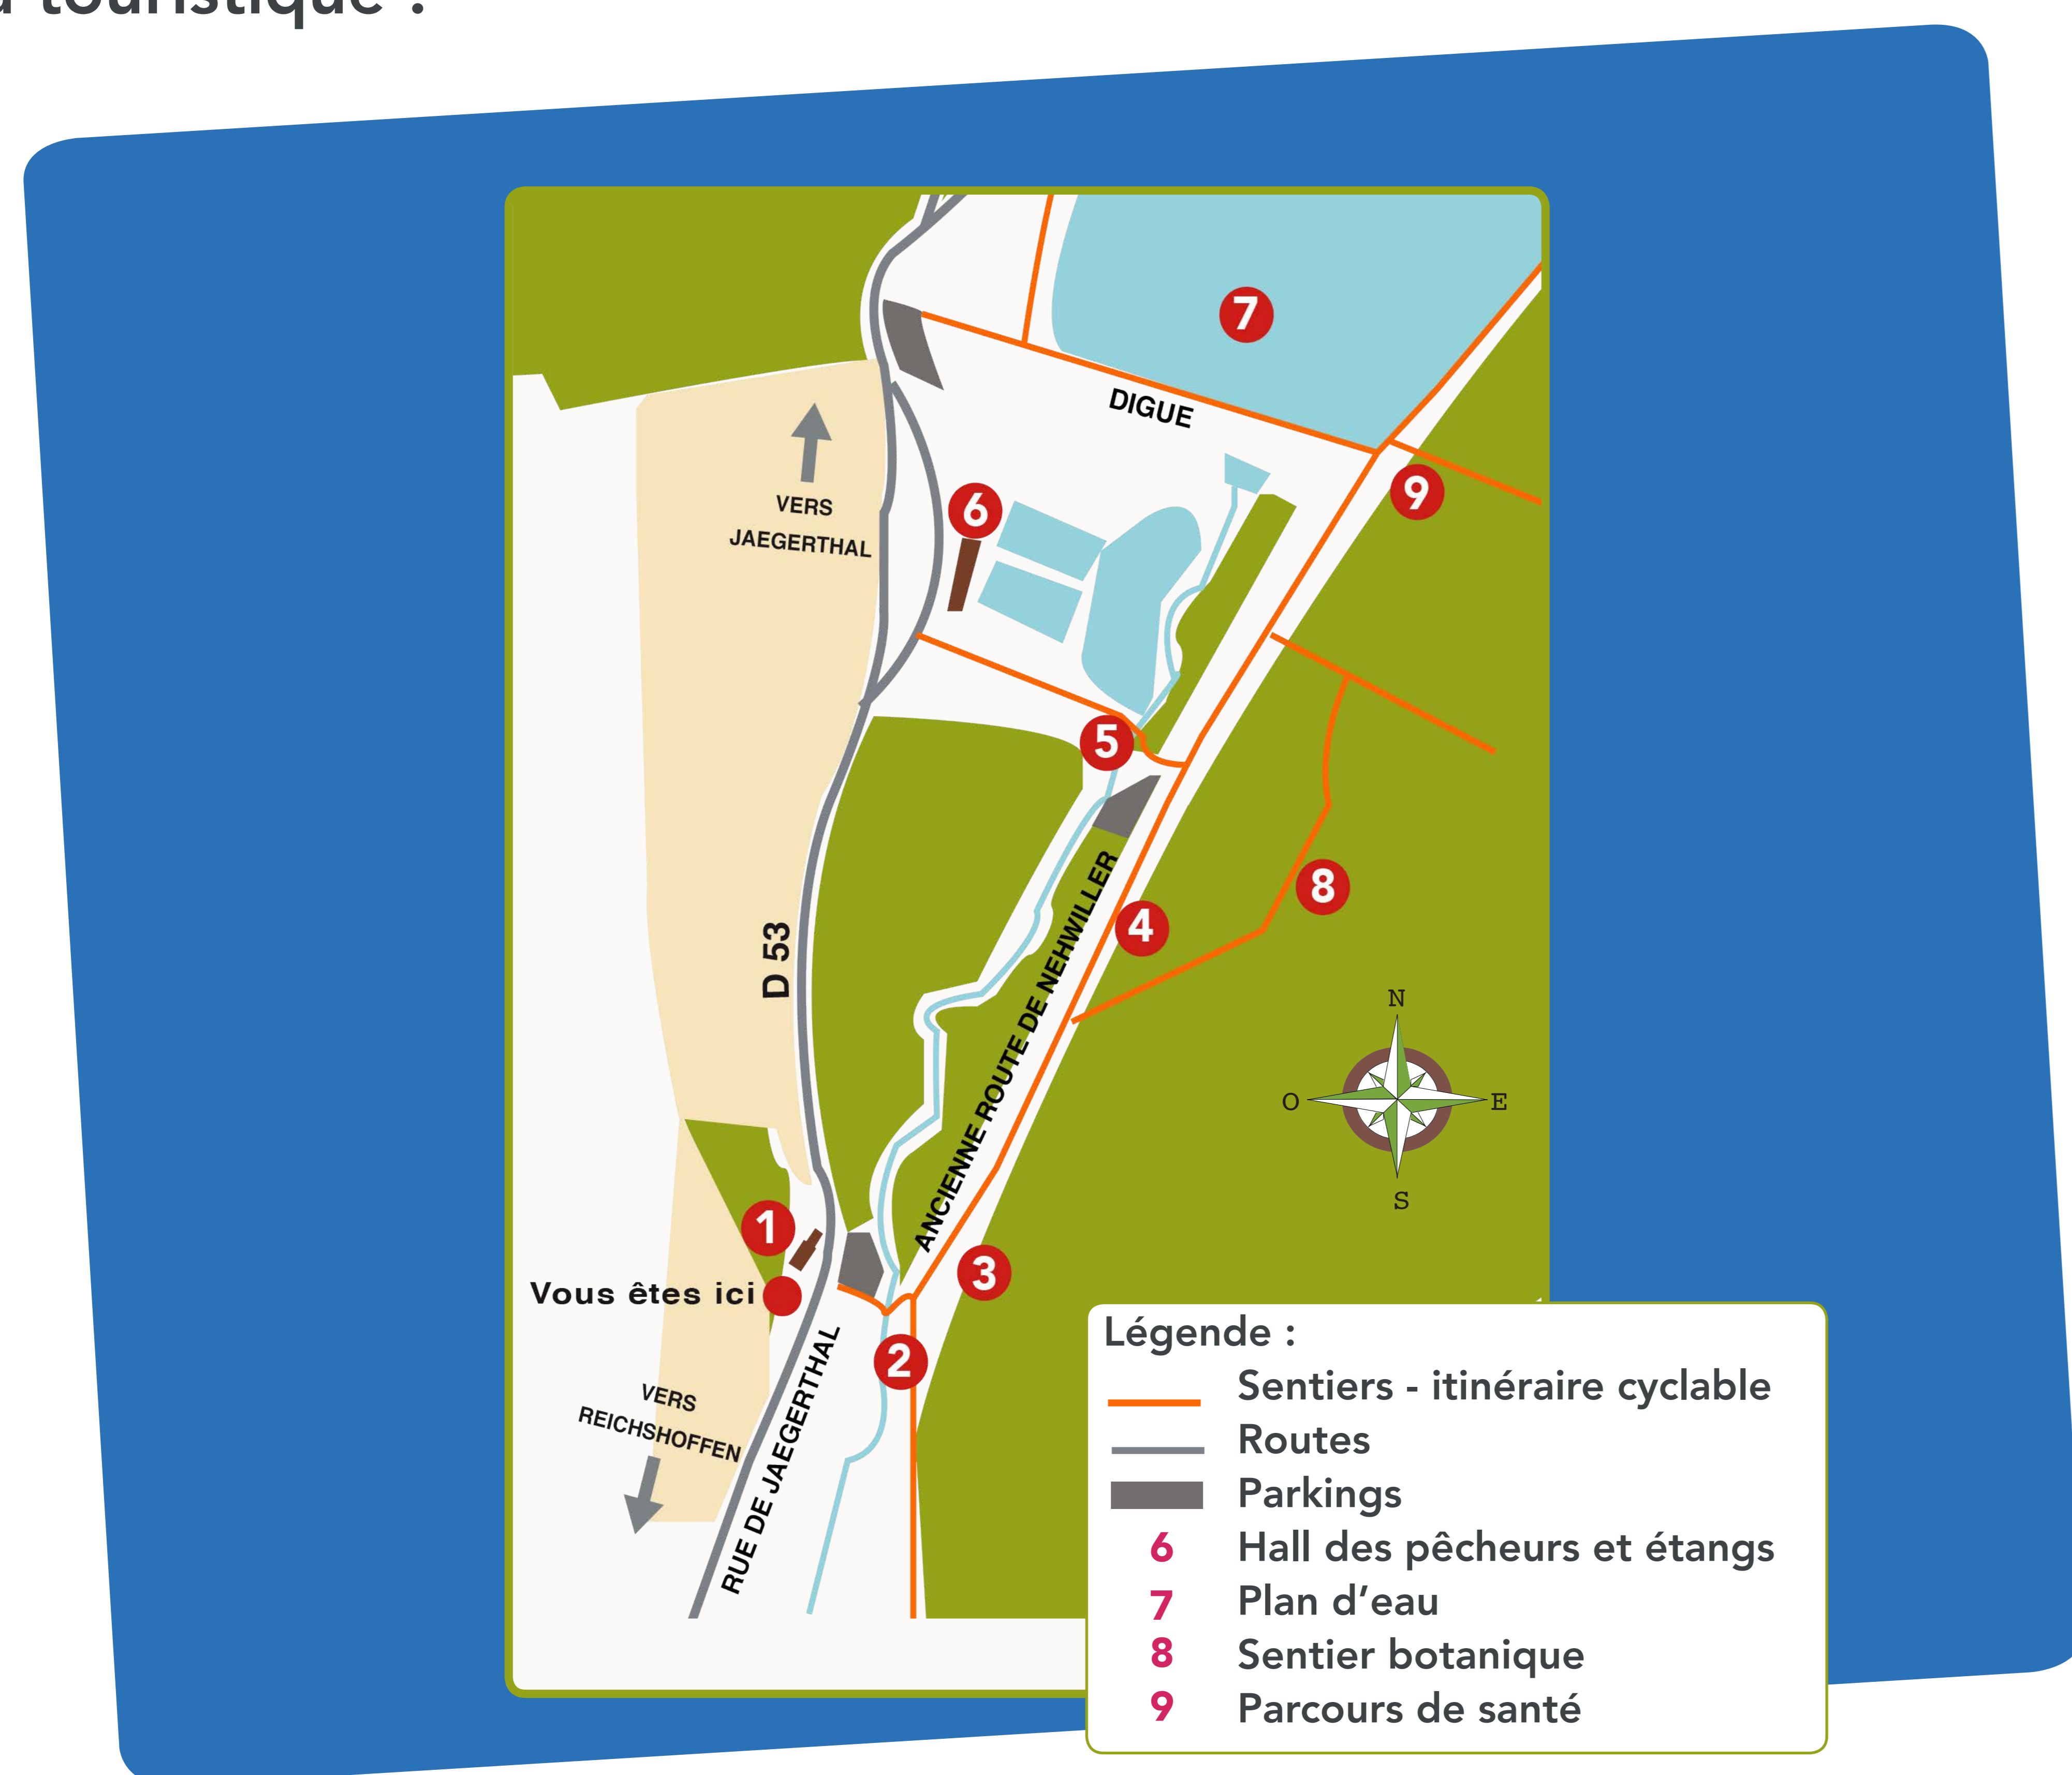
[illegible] touristique :

7
DIGUE
9
VERS JAEGERTHAL
6
5
D 53
ANCIENNE ROUTE DE NEHWILLER
4
8
N
O
E
S
1
Vous êtes ici
3
2
VERS REICHSHOFFEN
RUE DE JAEGERTHAL

Légende :
Sentiers - itinéraire cyclable
Routes
Parkings
6 Hall des pêcheurs et étangs
7 Plan d'eau
8 Sentier botanique
9 Parcours de santé